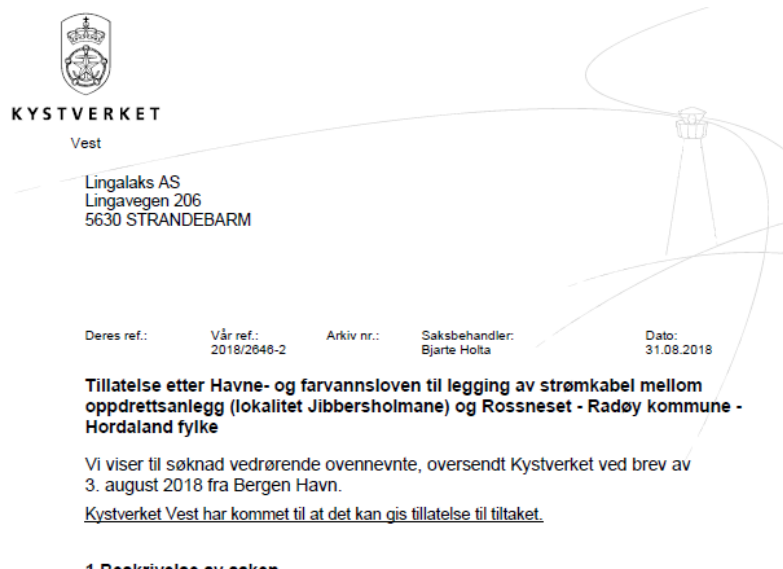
KYSTVERKET
Vest

Lingalaks AS
Lingavegen 206
5630 STRANDEBARM

| Deres ref.: | Vår ref.: | Arkiv nr.: | Saksbehandler: | Dato: |
|---|---|---|---|---|
| | 2018/2646-2 | | Bjarte Holta | 31.08.2018 |

Tillatelse etter Havne- og farvannsloven til legging av strømkabel mellom oppdrettsanlegg (lokalitet Jibbersholmane) og Rossneset - Radøy kommune - Hordaland fylke

Vi viser til søknad vedrørende ovennevnte, oversendt Kystverket ved brev av 3. august 2018 fra Bergen Havn.

Kystverket Vest har kommet til at det kan gis tillatelse til tiltaket.

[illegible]